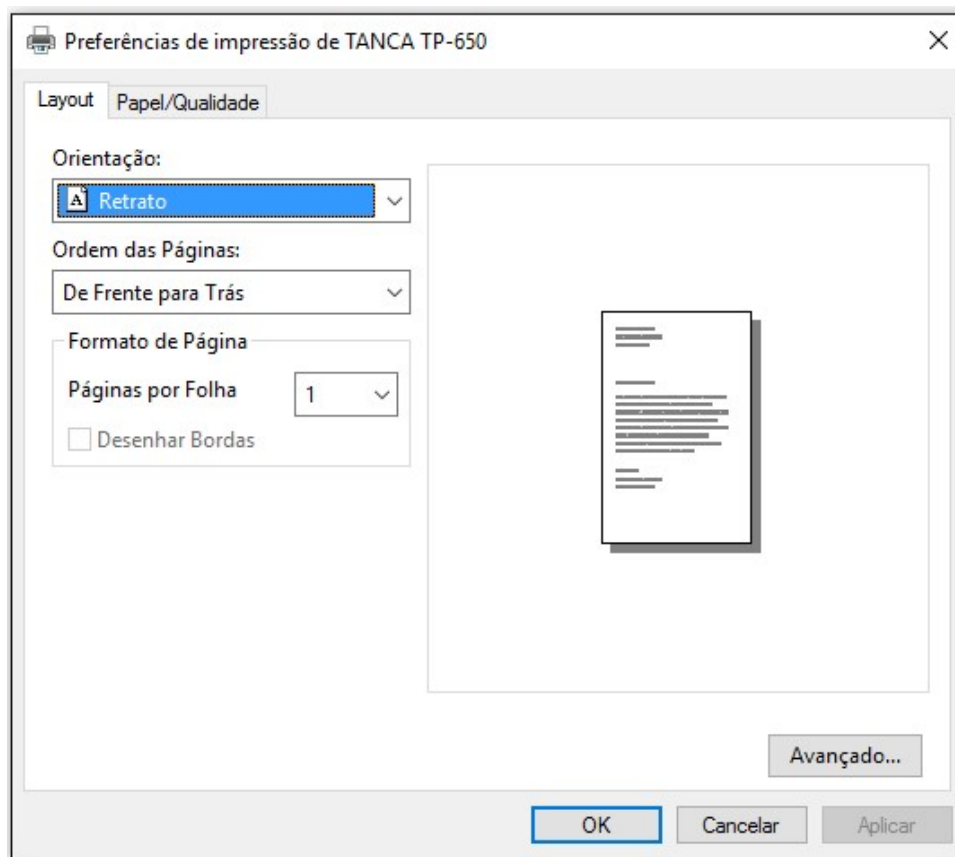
Preferências de impressão de TANCA TP-650

×

Layout

Papel/Qualidade

Orientação:

A Retrato

Ordem das Páginas:

De Frente para Trás

Formato de Página

Páginas por Folha

1

Desenhar Bordas

Avançado...

OK

Cancelar

Aplicar